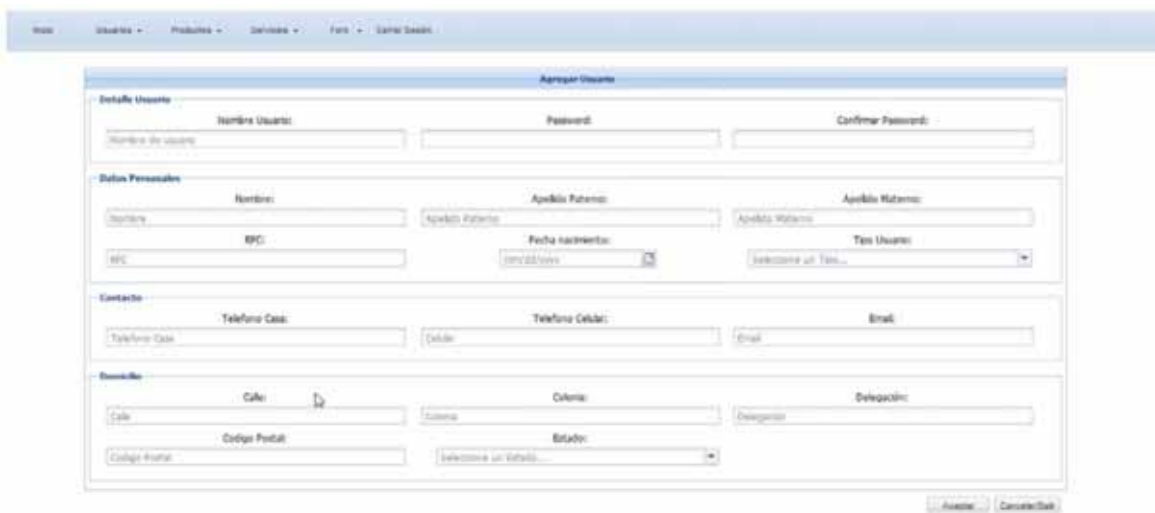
Inicio Usuarios ▾ Productos ▾ Servicios ▾ Foro ▾ Cerrar Sesión

Agregar Usuario

Detalle Usuario

Nombre Usuario:
Nombre de usuario

Password:

Confirmar Password:

Datos Personales

Nombre:
Nombre

Apellido Paterno:
Apellido Paterno

Apellido Materno:
Apellido Materno

RFC:
RFC

Fecha nacimiento:
mm/dd/yyyy

Tipo Usuario:
Seleccione un Tipo...

Contacto

Telefono Casa:
Telefono Casa

Telefono Celular:
Celular

Email:
Email

Domicilio

Calle:
Calle

Colonia:
Colonia

Delegación:
Delegación

Codigo Postal:
Codigo Postal

Estado:
Seleccione un Estado...

Aceptar Cancelar/Salir